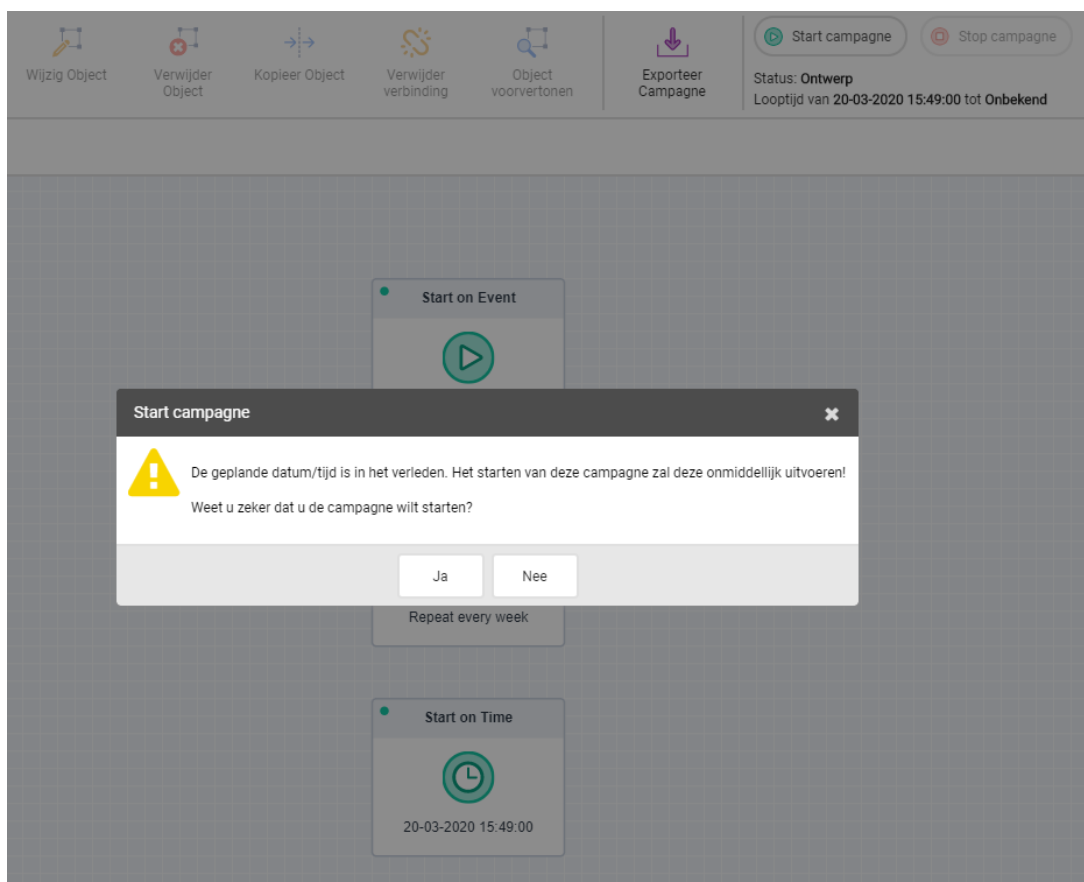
Wijzig Object
Verwijder Object
Kopieer Object
Verwijder verbinding
Object voorvertonen
Exporteer Campagne
Start campagne
Stop campagne
Status: Ontwerp
Looptijd van 20-03-2020 15:49:00 tot Onbekend

Start on Event

Start campagne
✖
De geplande datum/tijd is in het verleden. Het starten van deze campagne zal deze onmiddellijk uitvoeren!

Weet u zeker dat u de campagne wilt starten?

Ja
Nee

Repeat every week

Start on Time
20-03-2020 15:49:00